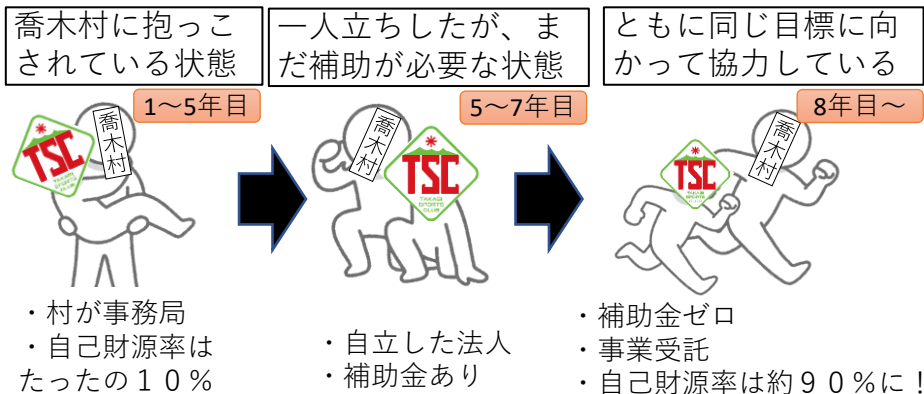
喬木村に抱っこされている状態

1～5年目

喬木村

TSC
TAKAGI SPORTS CLUB

・村が事務局
・自己財源率はたったの１０％

一人立ちしたが、まだ補助が必要な状態

5～7年目

喬木村

TSC
TAKAGI SPORTS CLUB

・自立した法人
・補助金あり

ともに同じ目標に向かって協力している

8年目～

喬木村

TSC
TAKAGI SPORTS CLUB

・補助金ゼロ
・事業受託
・自己財源率は約９０％に！